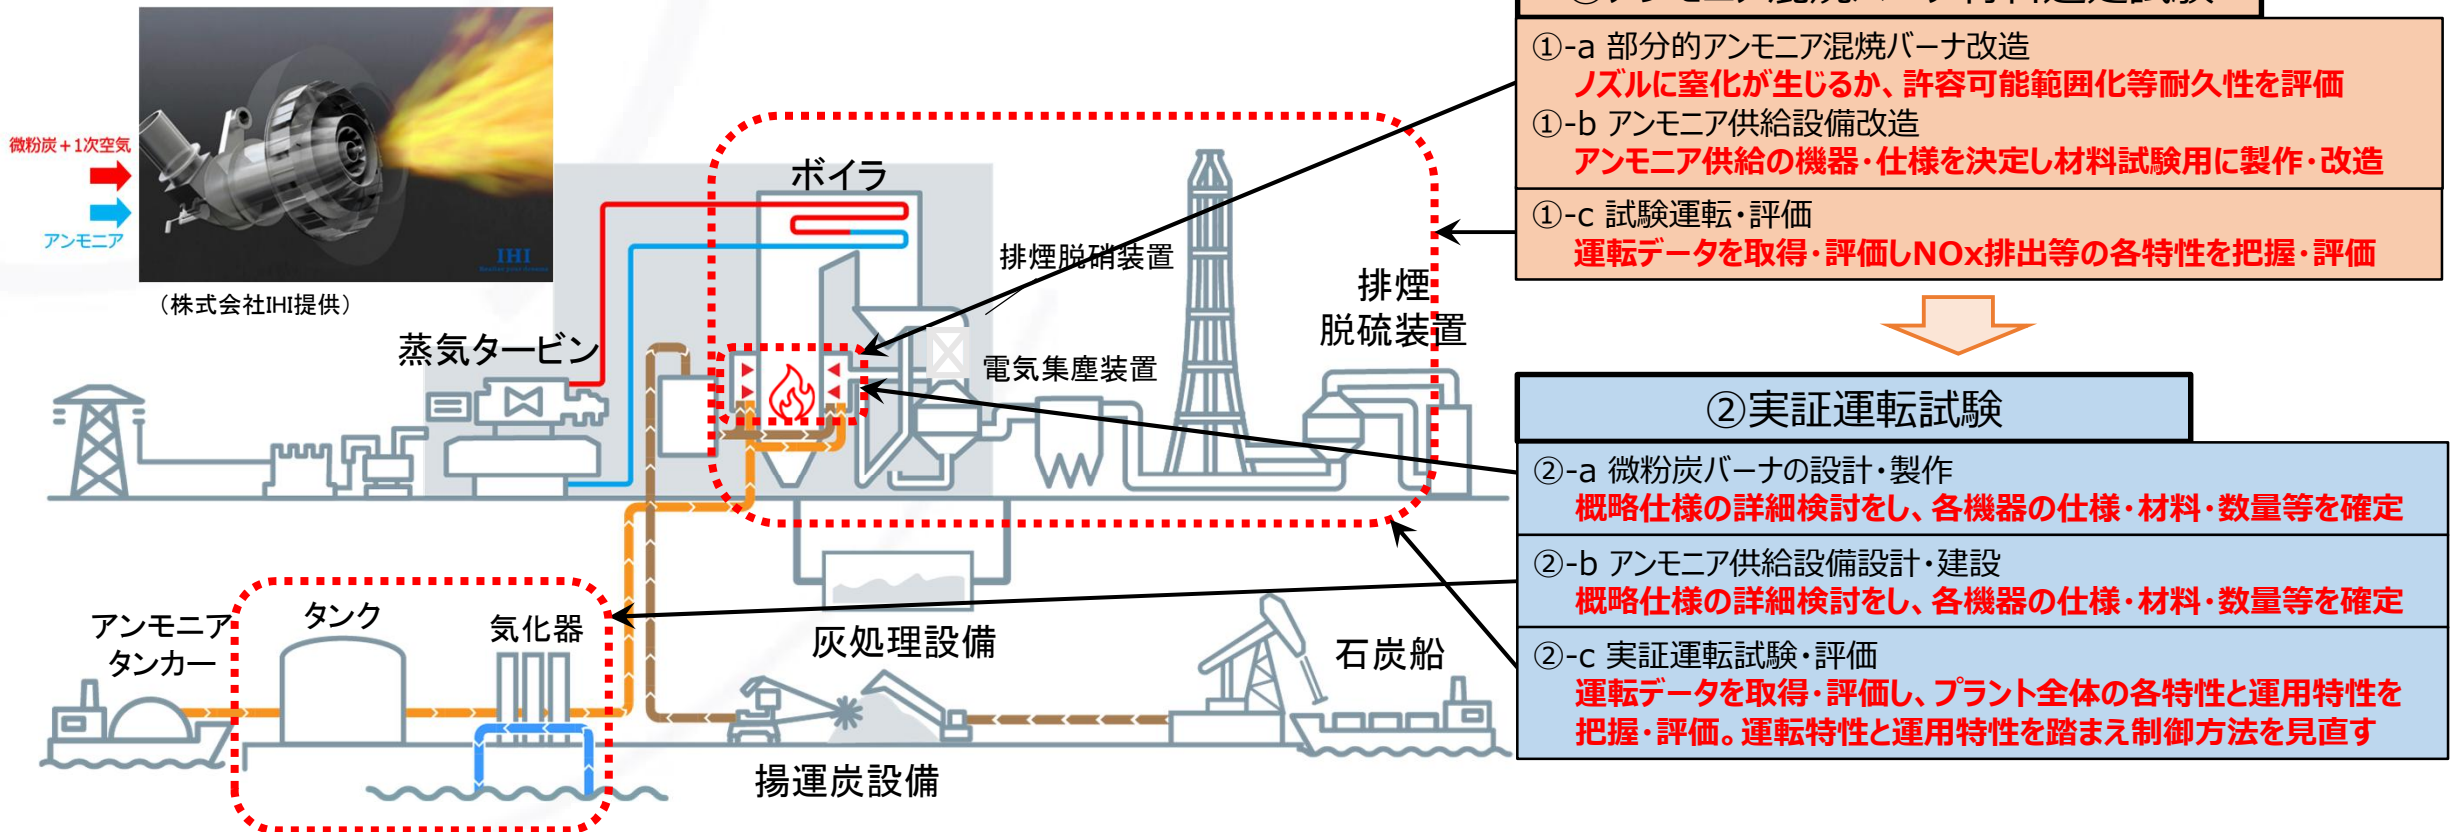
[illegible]

①-a 部分的アンモニア混焼バーナ改造
ノズルに窒化が生じるか、許容可能範囲化等耐久性を評価
①-b アンモニア供給設備改造
アンモニア供給の機器・仕様を決定し材料試験用に製作・改造

①-c 試験運転・評価
運転データを取得・評価しNOx排出等の各特性を把握・評価

微粉炭＋1次空気
アンモニア
IHI
（株式会社IHI提供）

ボイラ
排煙脱硝装置
排煙脱硫装置
蒸気タービン
電気集塵装置

②実証運転試験

②-a 微粉炭バーナの設計・製作
概略仕様の詳細検討をし、各機器の仕様・材料・数量等を確定

②-b アンモニア供給設備設計・建設
概略仕様の詳細検討をし、各機器の仕様・材料・数量等を確定

②-c 実証運転試験・評価
運転データを取得・評価し、プラント全体の各特性と運用特性を把握・評価。運転特性と運用特性を踏まえ制御方法を見直す

アンモニアタンカー
タンク
気化器
灰処理設備
石炭船
揚運炭設備